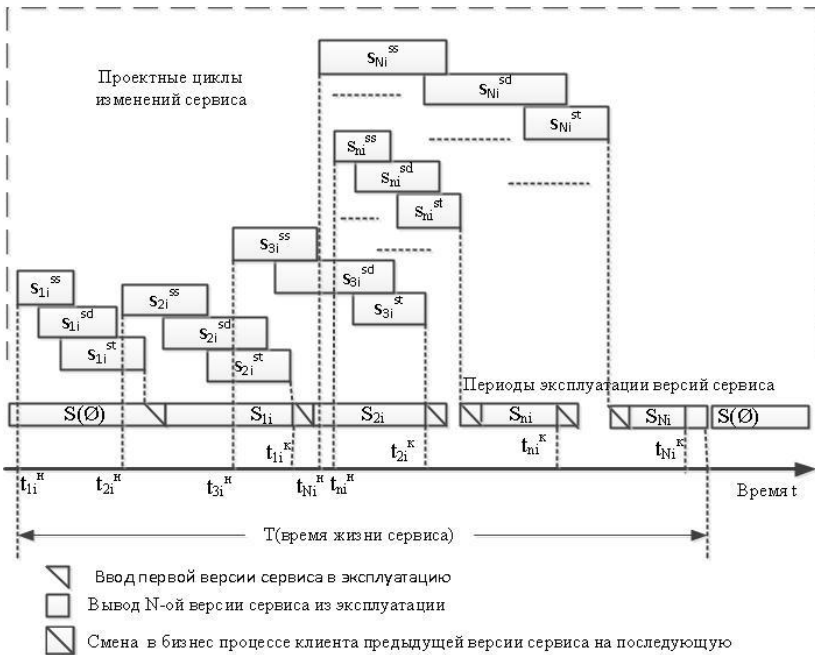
Проектные циклы изменений сервиса

$s_{Ni}^{ss}$

$s_{Ni}^{sd}$

$s_{Ni}^{st}$

$s_{ni}^{ss}$

$s_{ni}^{sd}$

$s_{ni}^{st}$

$s_{3i}^{ss}$

$s_{3i}^{sd}$

$s_{3i}^{st}$

$s_{1i}^{ss}$

$s_{1i}^{sd}$

$s_{1i}^{st}$

$s_{2i}^{ss}$

$s_{2i}^{sd}$

$s_{2i}^{st}$

Периоды эксплуатации версий сервиса

S(Ø) | $S_{1i}$ | $S_{2i}$ | $S_{ni}$ | $S_{Ni}$ | S(Ø)

$t_{1i}^{к}$ $t_{2i}^{к}$ $t_{ni}^{к}$ $t_{Ni}^{к}$

$t_{1i}^{н}$ $t_{2i}^{н}$ $t_{3i}^{н}$ $t_{Ni}^{н}$ $t_{ni}^{н}$

Время t

T(время жизни сервиса)

Ввод первой версии сервиса в эксплуатацию

Вывод N-ой версии сервиса из эксплуатации

Смена в бизнес процессе клиента предыдущей версии сервиса на последующую